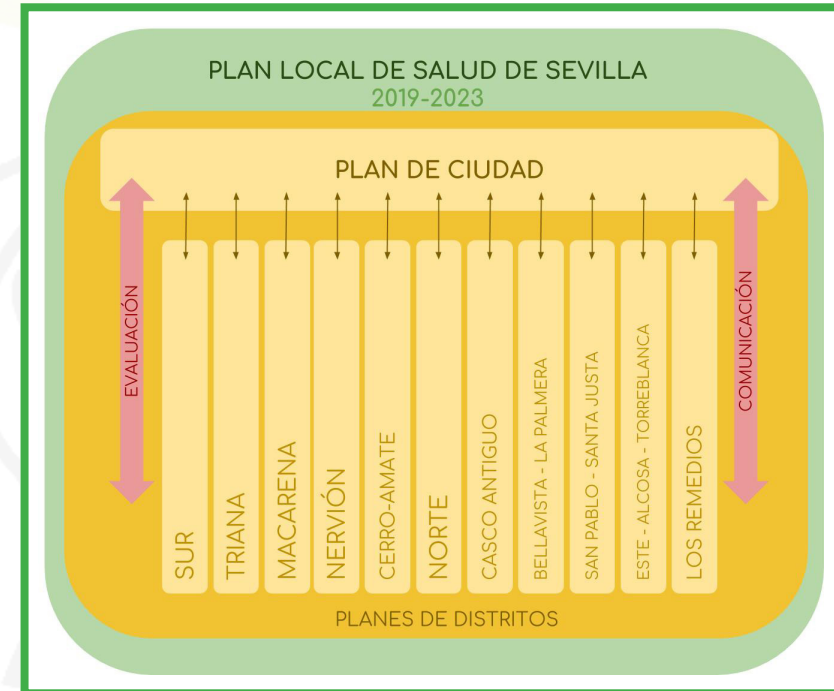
PLAN LOCAL DE SALUD DE SEVILLA
2019-2023

PLAN DE CIUDAD

EVALUACIÓN

COMUNICACIÓN

SUR

TRIANA

MACARENA

NERVIÓN

CERRO-AMATE

NORTE

CASCO ANTIGUO

BELLAVISTA - LA PALMERA

SAN PABLO - SANTA JUSTA

ESTE - ALCOSA - TORREBLANCA

LOS REMEDIOS

PLANES DE DISTRITOS